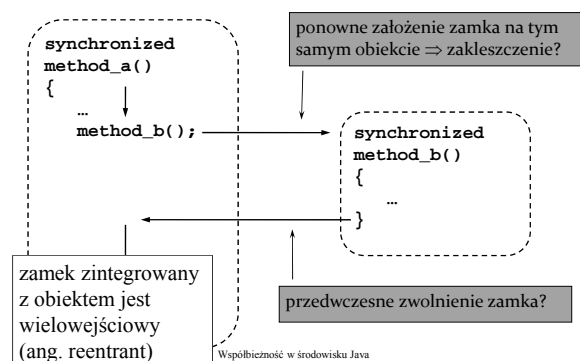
synchronized
method_a()
{
…
method_b();

ponowne założenie zamka na tym samym obiekcie $\Rightarrow$ zakleszczenie?

synchronized
method_b()
{
…
}

zamek zintegrowany z obiektem jest wielowejściowy (ang. reentrant)

przedwczesne zwolnienie zamka?

Współbieżność w środowisku Java